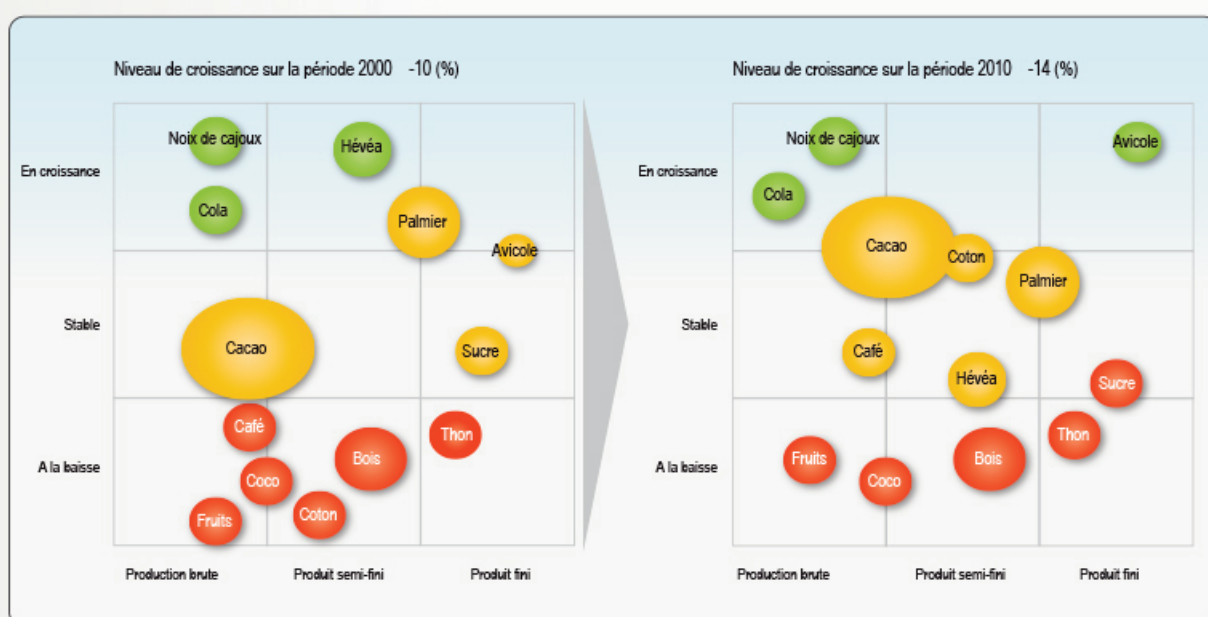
Niveau de croissance sur la période 2000 -10 (%)

En croissance

Stable

A la baisse

Noix de cajoux

Hévéa

Cola

Palmier

Avicole

Cacao

Sucre

Café

Thon

Bois

Coco

Fruits

Coton

Production brute

Produit semi-fini

Produit fini

Niveau de croissance sur la période 2010 -14 (%)

En croissance

Stable

A la baisse

Noix de cajoux

Avicole

Cola

Cacao

Coton

Palmier

Café

Hévéa

Sucre

Thon

Fruits

Bois

Coco

Production brute

Produit semi-fini

Produit fini